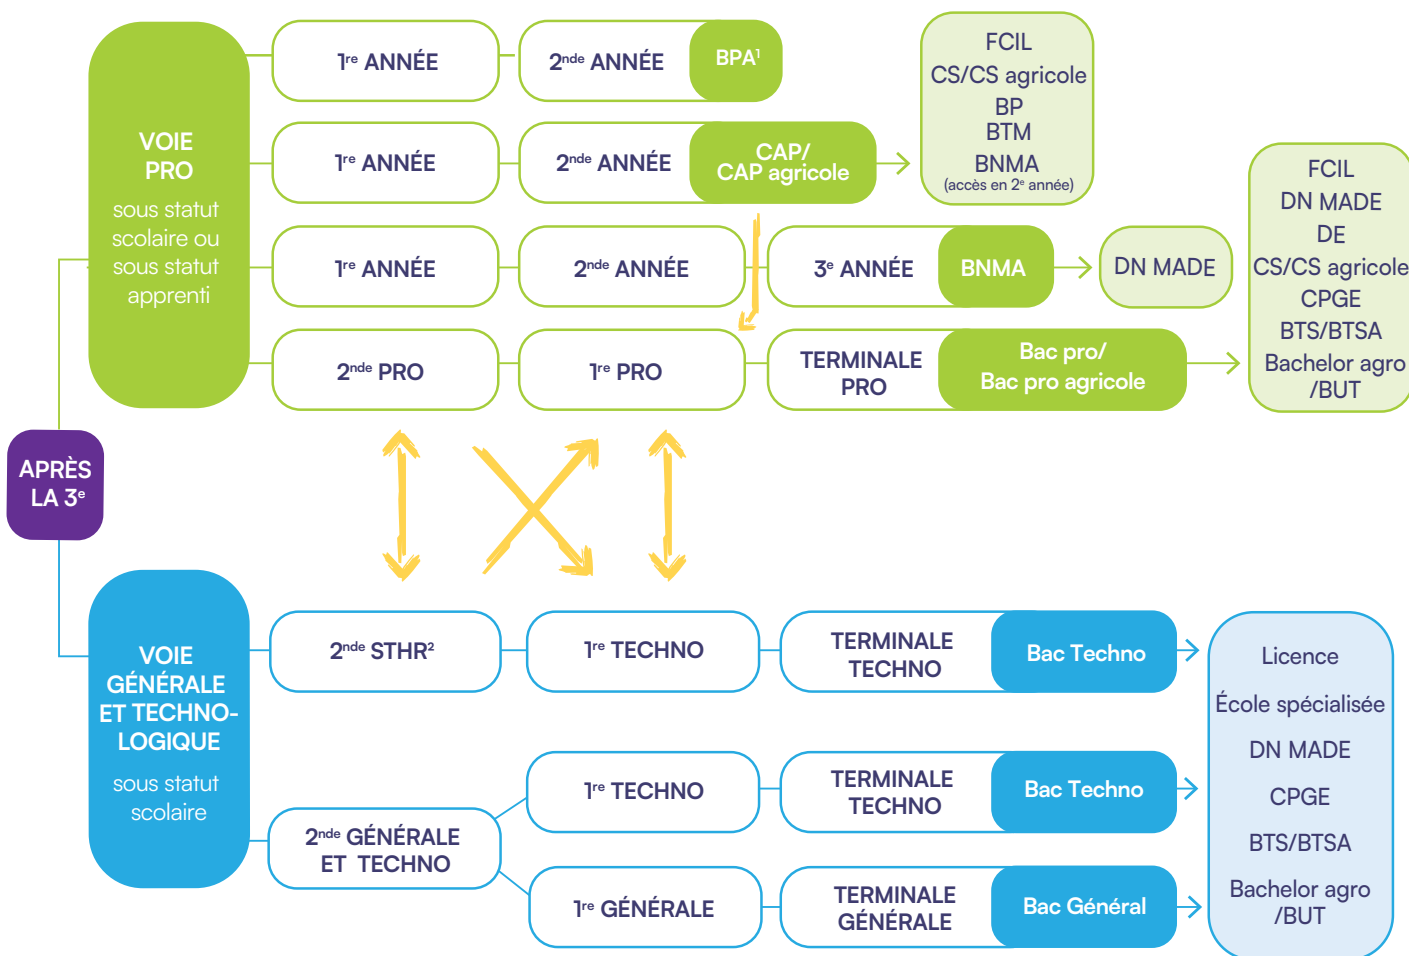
VOIE PRO

sous statut scolaire ou sous statut apprenti

1re ANNÉE

2nde ANNÉE

BPA¹

FCIL
CS/CS agricole
BP
BTM
BNMA
(accès en 2e année)

1re ANNÉE

2nde ANNÉE

CAP/ CAP agricole

FCIL
DN MADE
DE
CS/CS agricole
CPGE
BTS/BTSA
Bachelor agro /BUT

1re ANNÉE

2nde ANNÉE

3e ANNÉE

BNMA

DN MADE

2nde PRO

1re PRO

TERMINALE PRO

Bac pro/ Bac pro agricole

APRÈS LA 3e

VOIE GÉNÉRALE ET TECHNOLOGIQUE

sous statut scolaire

2nde STHR²

1re TECHNO

TERMINALE TECHNO

Bac Techno

Licence

École spécialisée

DN MADE

CPGE

BTS/BTSA

Bachelor agro /BUT

1re TECHNO

TERMINALE TECHNO

Bac Techno

2nde GÉNÉRALE ET TECHNO

1re GÉNÉRALE

TERMINALE GÉNÉRALE

Bac Général